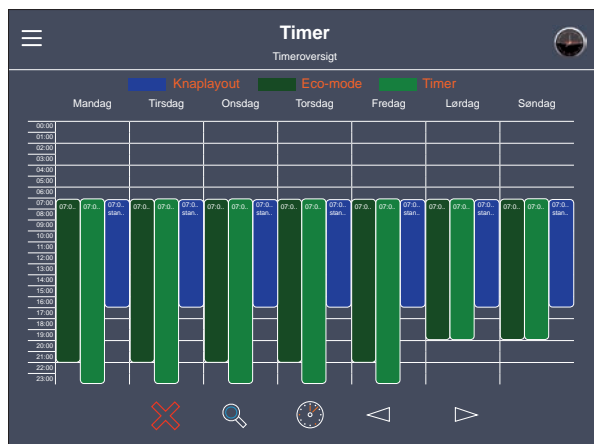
Timer
Timeroversigt

Knaplayout
Eco-mode
Timer

Mandag
Tirsdag
Onsdag
Torsdag
Fredag
Lørdag
Søndag

00:00
01:00
02:00
03:00
04:00
05:00
06:00
07:00
08:00
09:00
10:00
11:00
12:00
13:00
14:00
15:00
16:00
17:00
18:00
19:00
20:00
21:00
22:00
23:00

07:0..
07:0..
07:0.. stan..
07:0..
07:0..
07:0.. stan..
07:0..
07:0..
07:0.. stan..
07:0..
07:0..
07:0.. stan..
07:0..
07:0..
07:0.. stan..
07:0..
07:0..
07:0.. stan..
07:0..
07:0..
07:0.. stan..